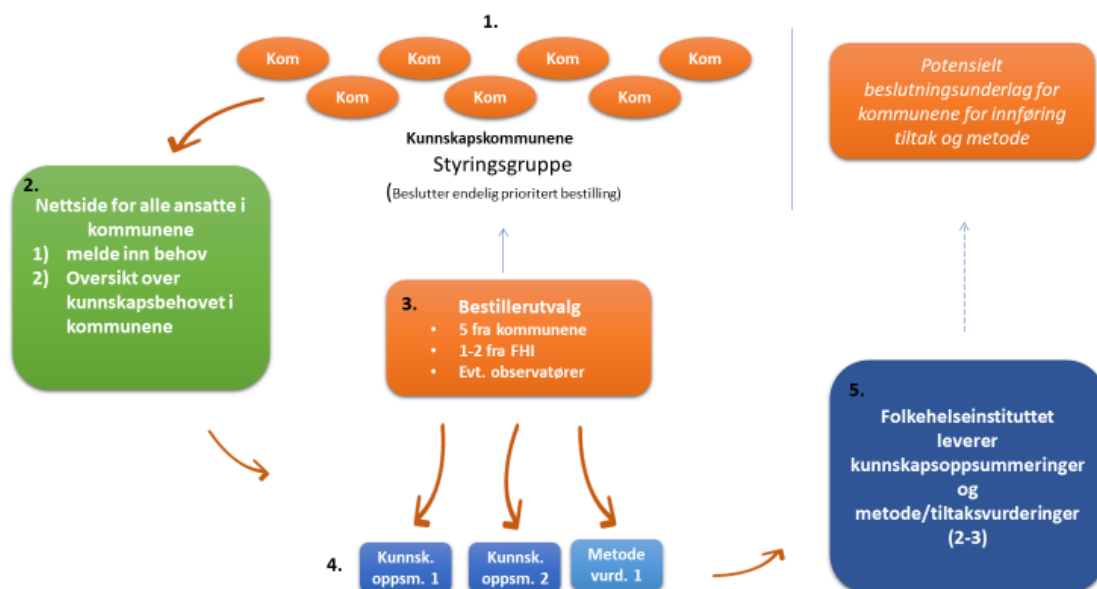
1.

Kom Kom Kom Kom
Kom Kom Kom

Kunnskapskommunene
Styringsgruppe
(Beslutter endelig prioritert bestilling)

Potensielt beslutningsunderlag for kommunene for innføring tiltak og metode

2.
Nettside for alle ansatte i kommunene
1) melde inn behov
2) Oversikt over kunnskapsbehovet i kommunene

3.
Bestillerutvalg
• 5 fra kommunene
• 1-2 fra FHI
• Evt. observatører

5.
Folkehelseinstituttet leverer kunnskapsoppsummeringer og metode/tiltaksvurderinger (2-3)

4.
Kunnsk. oppsm. 1
Kunnsk. oppsm. 2
Metode vurd. 1